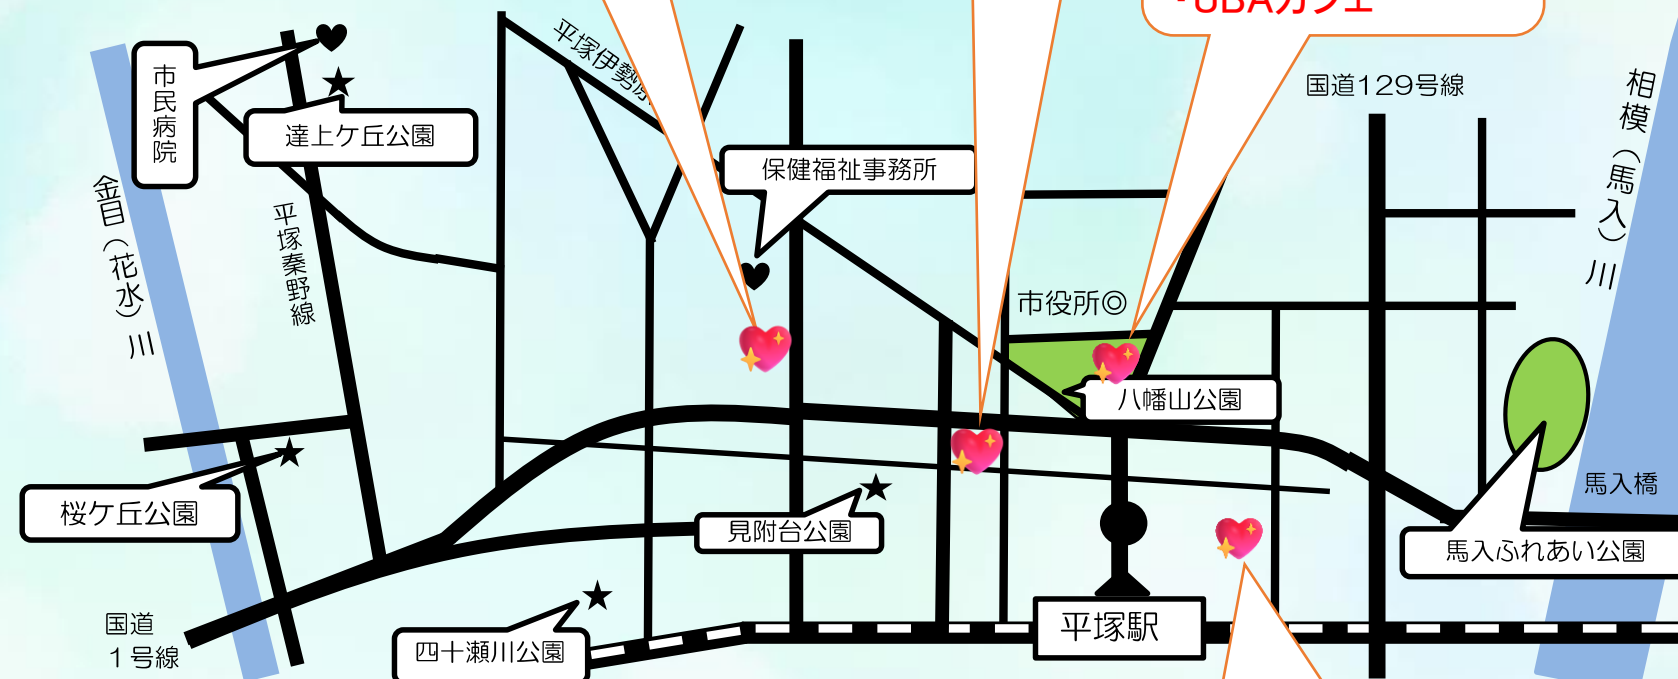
・UBAカフェ

市民病院

達上ケ丘公園

平塚伊勢原

保健福祉事務所

国道129号線

相模（馬入）川

金目（花水）川

平塚秦野線

市役所◎

八幡山公園

馬入橋

桜ケ丘公園

見附台公園

馬入ふれあい公園

国道1号線

四十瀬川公園

平塚駅